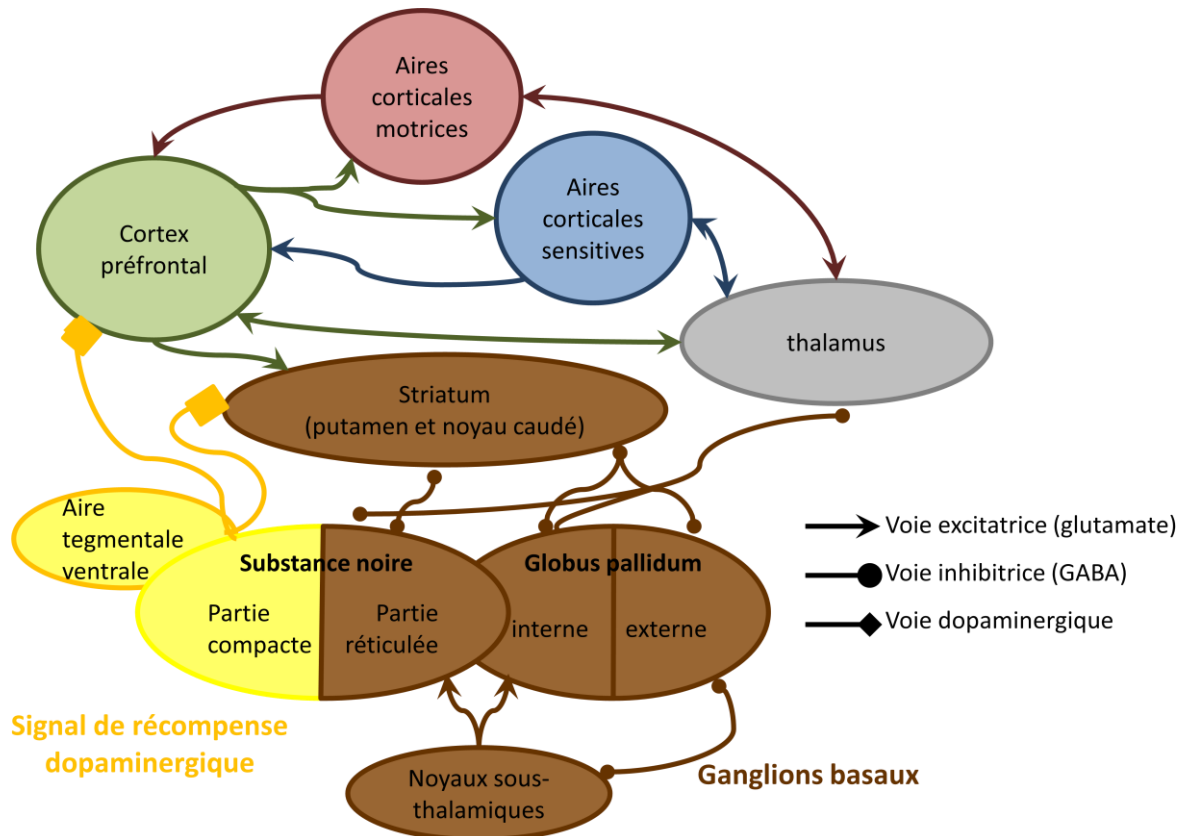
Aires corticales motrices

Cortex préfrontal

Aires corticales sensitives

thalamus

Striatum
(putamen et noyau caudé)

Aire tegmentale ventrale

Substance noire

Partie compacte

Partie réticulée

Globus pallidum

interne

externe

Voie excitatrice (glutamate)

Voie inhibitrice (GABA)

Voie dopaminergique

Signal de récompense dopaminergique

Noyaux sous-thalamiques

Ganglions basaux